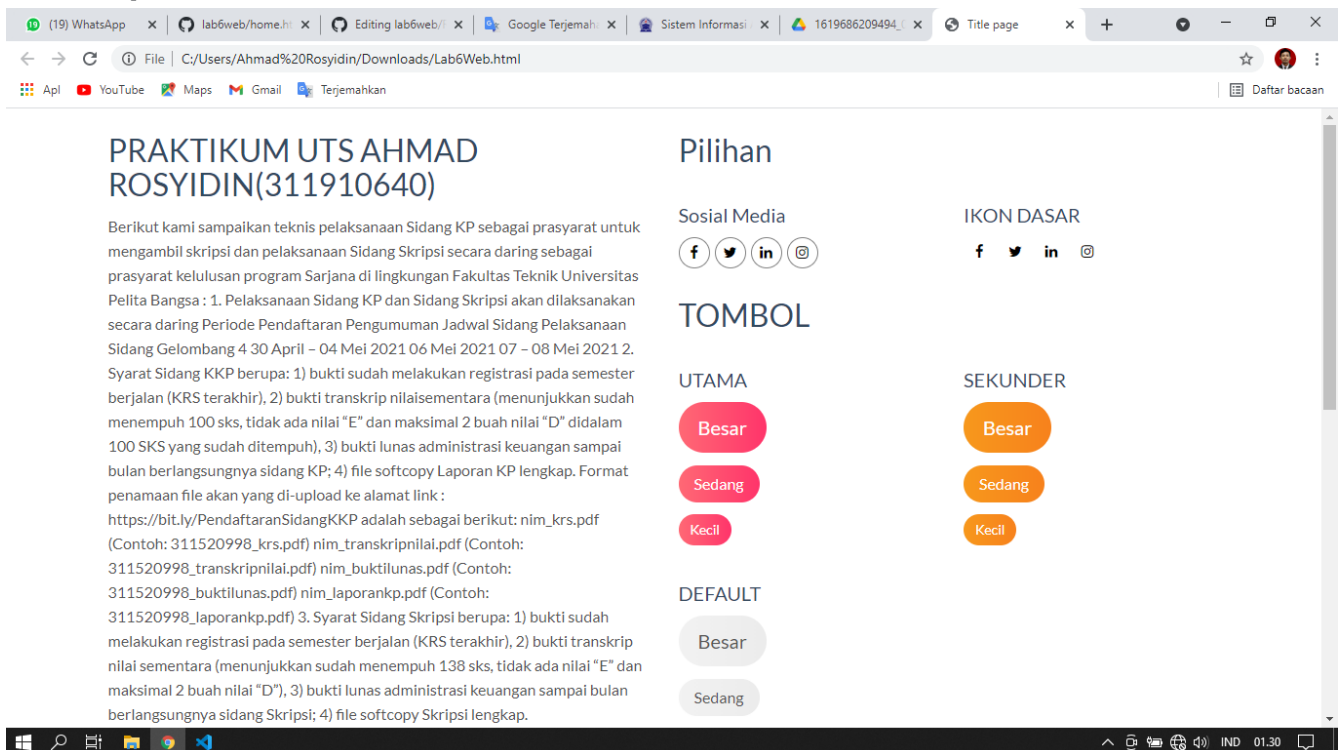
(19) WhatsApp
lab6web/home.ht
Editing lab6web/
Google Terjemah
Sistem Informasi
1619686209494_
Title page
File | C:/Users/Ahmad%20Rosyidin/Downloads/Lab6Web.html
Apl YouTube Maps Gmail Terjemahkan
Daftar bacaan

PRAKTIKUM UTS AHMAD ROSYIDIN(311910640)

Berikut kami sampaikan teknis pelaksanaan Sidang KP sebagai prasyarat untuk mengambil skripsi dan pelaksanaan Sidang Skripsi secara daring sebagai prasyarat kelulusan program Sarjana di lingkungan Fakultas Teknik Universitas Pelita Bangsa : 1. Pelaksanaan Sidang KP dan Sidang Skripsi akan dilaksanakan secara daring Periode Pendaftaran Pengumuman Jadwal Sidang Pelaksanaan Sidang Gelombang 4 30 April – 04 Mei 2021 06 Mei 2021 07 – 08 Mei 2021 2. Syarat Sidang KKP berupa: 1) bukti sudah melakukan registrasi pada semester berjalan (KRS terakhir), 2) bukti transkrip nilaisementara (menunjukkan sudah menempuh 100 sks, tidak ada nilai “E” dan maksimal 2 buah nilai “D” didalam 100 SKS yang sudah ditempuh), 3) bukti lunas administrasi keuangan sampai bulan berlangsungnya sidang KP; 4) file softcopy Laporan KP lengkap. Format penamaan file akan yang di-upload ke alamat link : https://bit.ly/PendaftaranSidangKKP adalah sebagai berikut: nim_krs.pdf (Contoh: 311520998_krs.pdf) nim_transkripnilai.pdf (Contoh: 311520998_transkripnilai.pdf) nim_buktilunas.pdf (Contoh: 311520998_buktilunas.pdf) nim_laporankp.pdf (Contoh: 311520998_laporankp.pdf) 3. Syarat Sidang Skripsi berupa: 1) bukti sudah melakukan registrasi pada semester berjalan (KRS terakhir), 2) bukti transkrip nilai sementara (menunjukkan sudah menempuh 138 sks, tidak ada nilai “E” dan maksimal 2 buah nilai “D”), 3) bukti lunas administrasi keuangan sampai bulan berlangsungnya sidang Skripsi; 4) file softcopy Skripsi lengkap.

Pilihan

Sosial Media

IKON DASAR

TOMBOL

UTAMA
Besar
Sedang
Kecil

SEKUNDER
Besar
Sedang
Kecil

DEFAULT
Besar
Sedang

IND 01.30